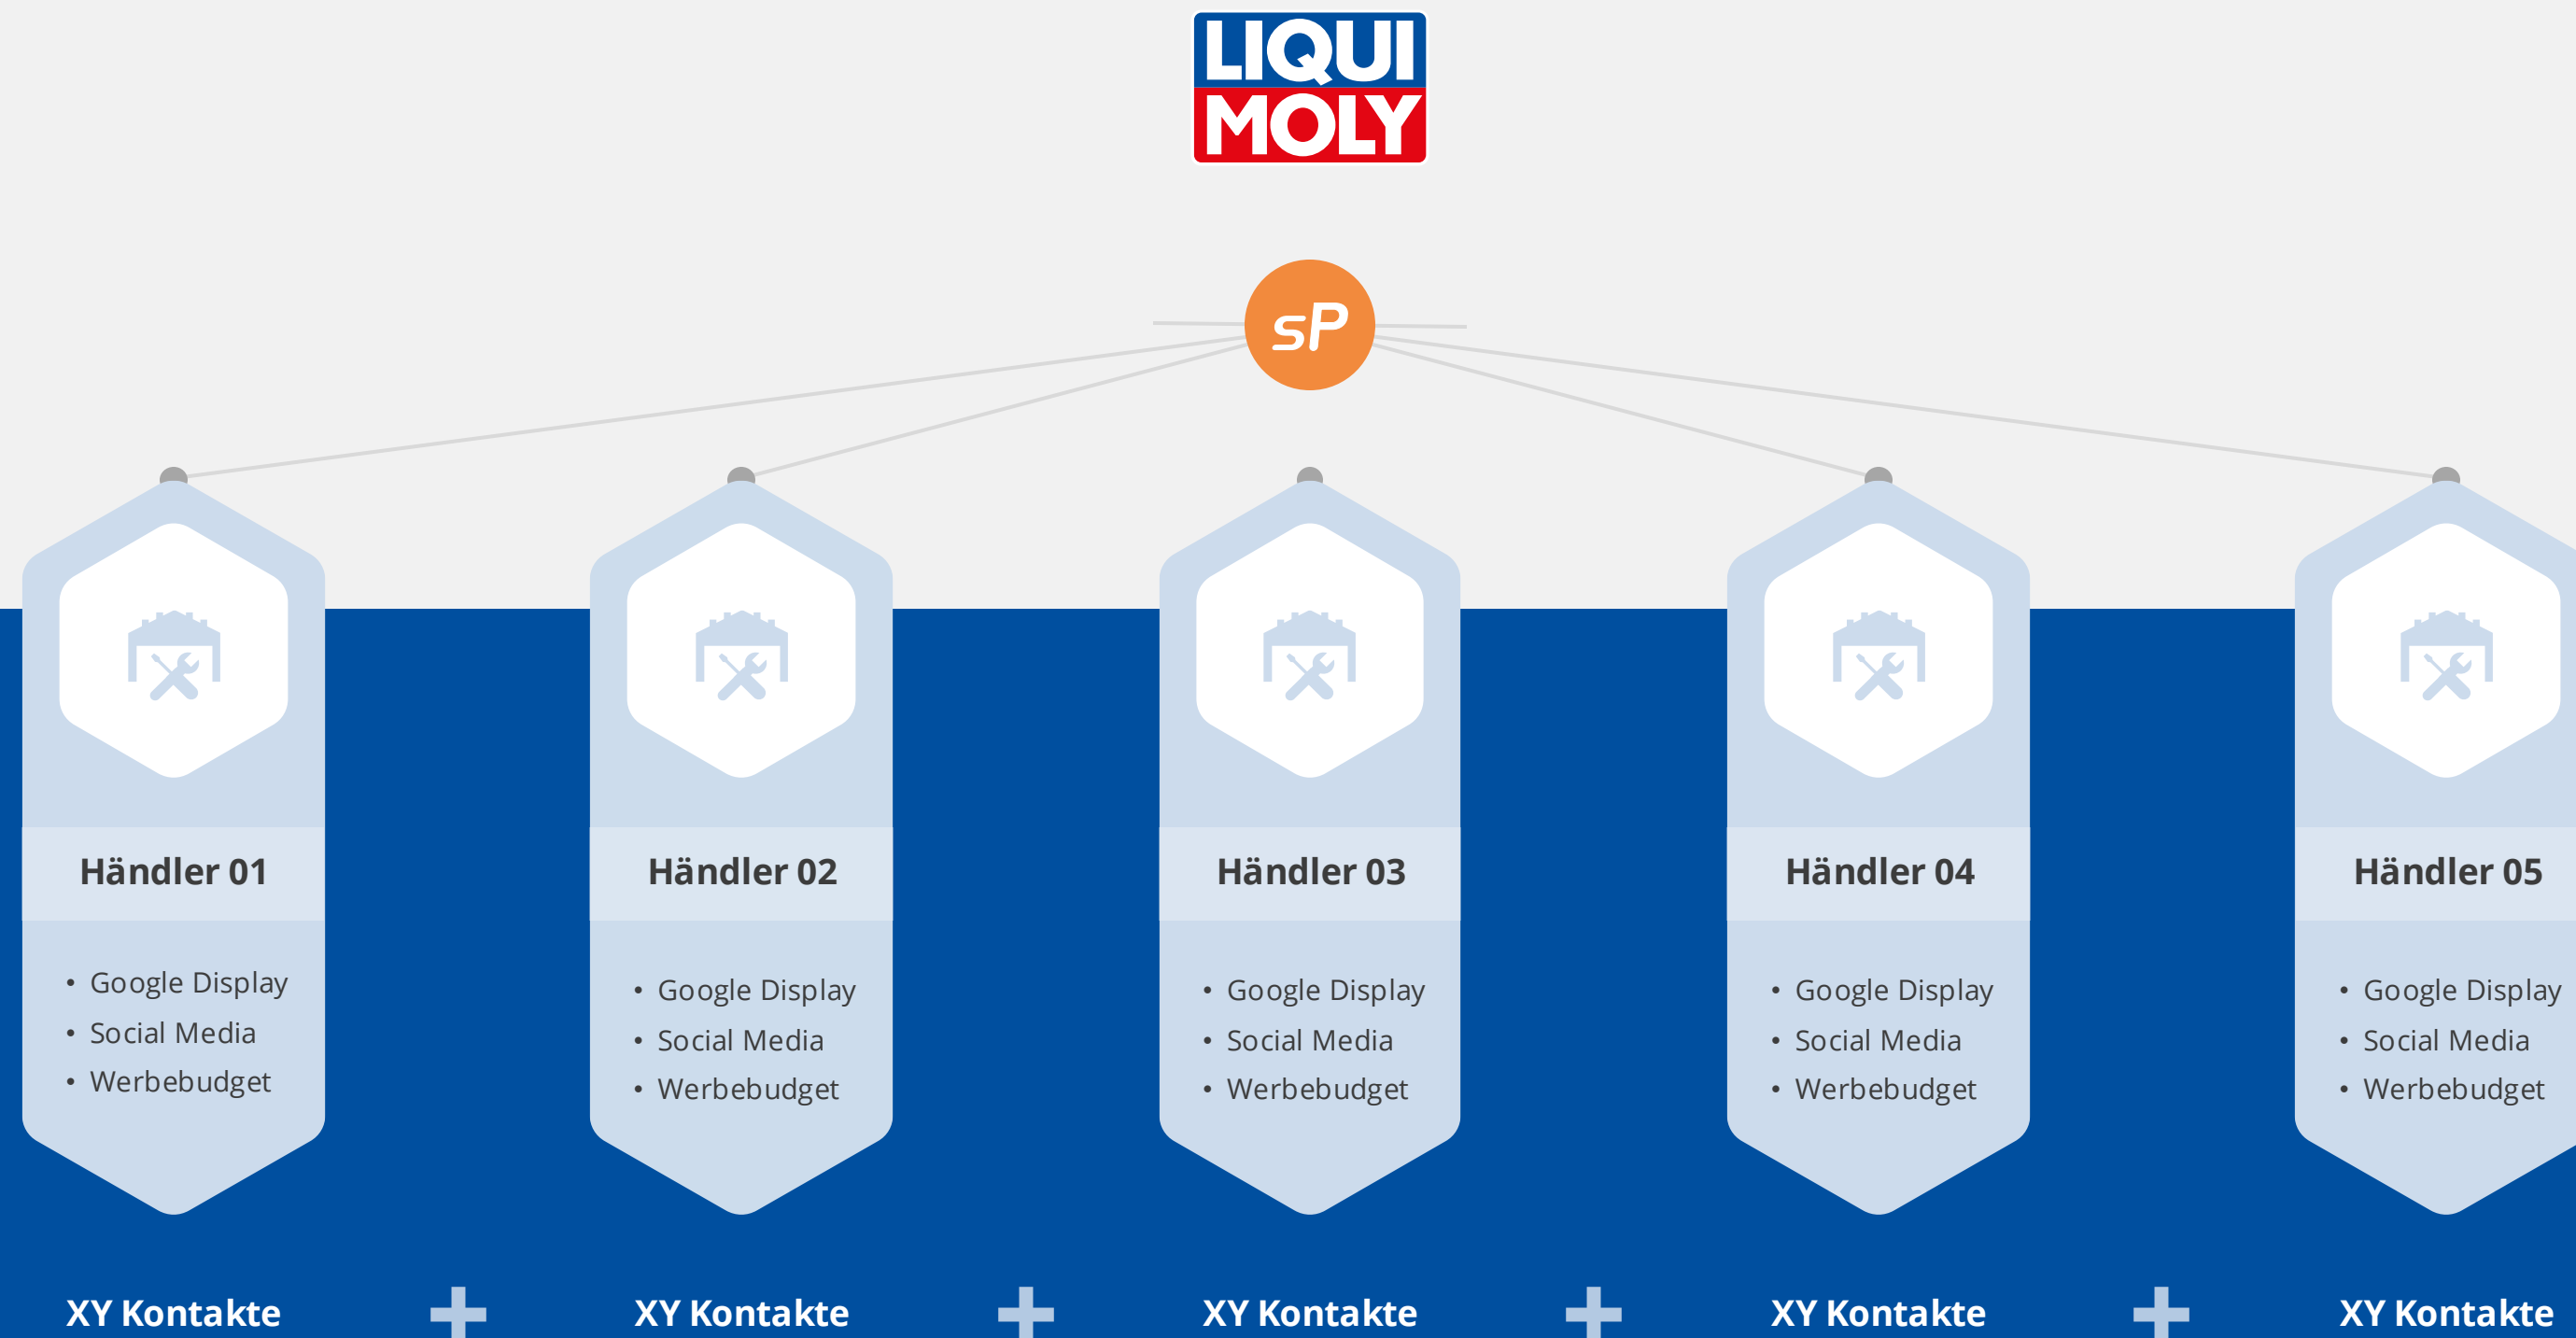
LIQUI MOLY

sP

Händler 01

- Google Display
- Social Media
- Werbebudget

Händler 02

- Google Display
- Social Media
- Werbebudget

Händler 03

- Google Display
- Social Media
- Werbebudget

Händler 04

- Google Display
- Social Media
- Werbebudget

Händler 05

- Google Display
- Social Media
- Werbebudget

XY Kontakte + XY Kontakte + XY Kontakte + XY Kontakte + XY Kontakte